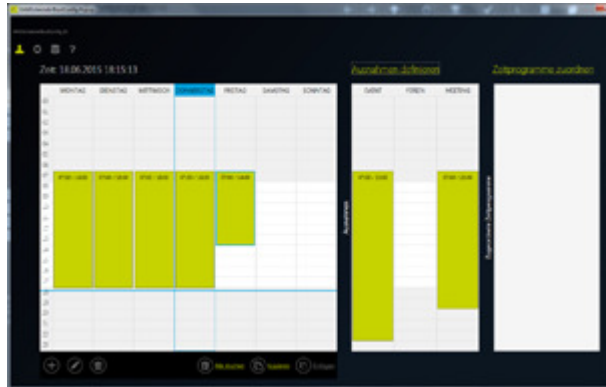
Zeit: 18.06.2015 18:15:13

Ausnahmen definieren

Zeitprogramme zuordnen

MONTAG DIENSTAG MITTWOCH DONNERSTAG FREITAG SAMSTAG SONNTAG

07:00 / 18:00 07:00 / 18:00 07:00 / 18:00 07:00 / 18:00 07:00 / 14:00

EVENT FERIEN MEETING

Ausnahmen

Zugeordnete Zeitprogramme